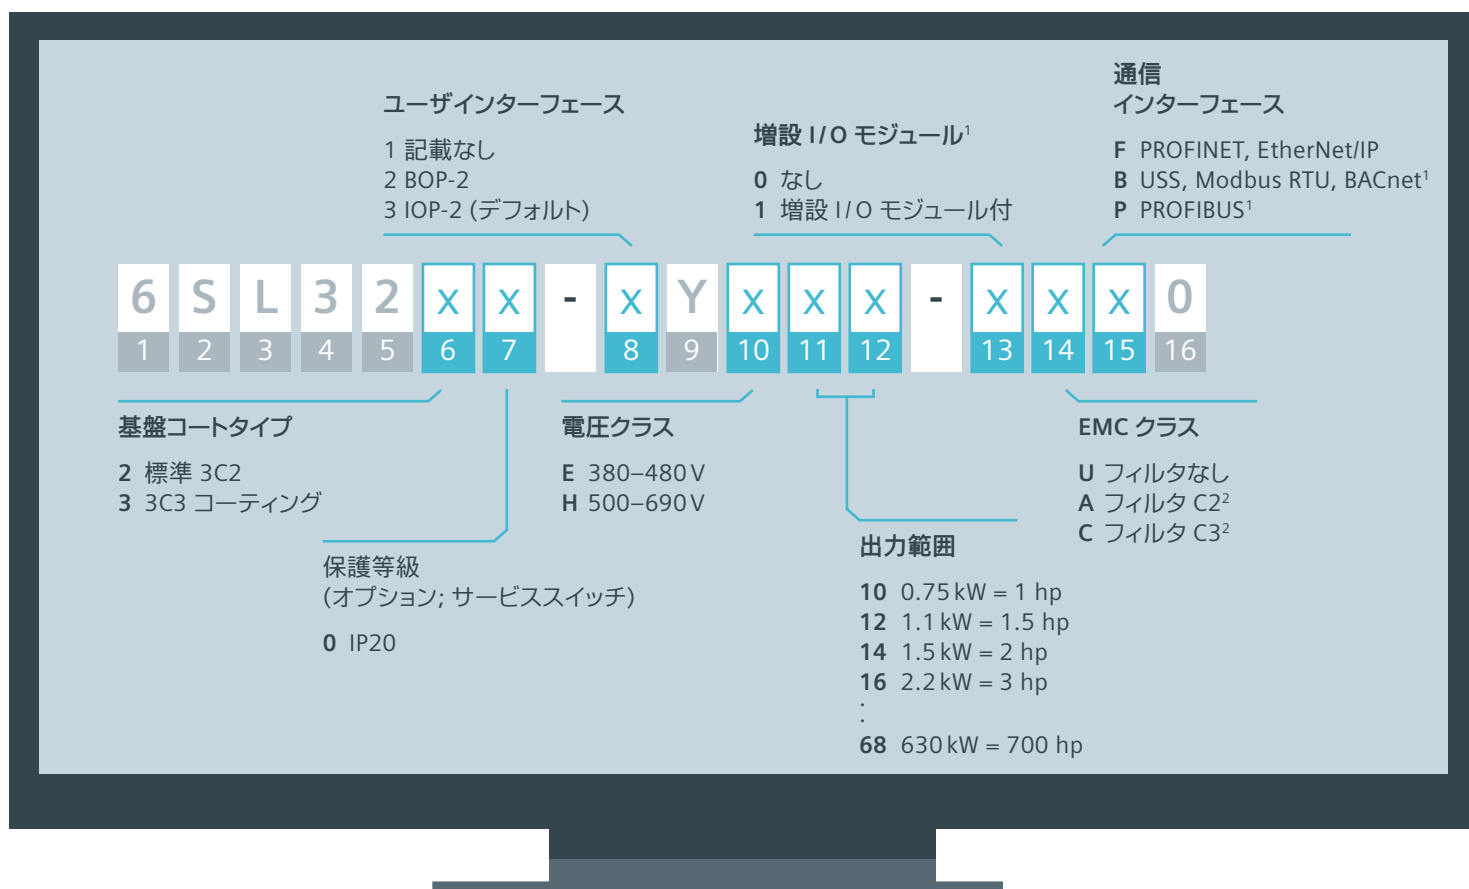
ユーザインターフェース

1 記載なし
2 BOP-2
3 IOP-2 (デフォルト)

増設 I/O モジュール$^1$

0 なし
1 増設 I/O モジュール付

通信
インターフェース

F PROFINET, EtherNet/IP
B USS, Modbus RTU, BACnet$^1$
P PROFIBUS$^1$

| 6 | S | L | 3 | 2 | X | X | - | X | Y | X | X | X | - | X | X | X | 0 |
|---|---|---|---|---|---|---|---|---|---|---|---|---|---|---|---|---|---|
| 1 | 2 | 3 | 4 | 5 | 6 | 7 | | 8 | 9 | 10 | 11 | 12 | | 13 | 14 | 15 | 16 |

基盤コートタイプ

2 標準 3C2
3 3C3 コーティング

保護等級
(オプション; サービススイッチ)

0 IP20

電圧クラス

E 380–480 V
H 500–690 V

出力範囲

10 0.75 kW = 1 hp
12 1.1 kW = 1.5 hp
14 1.5 kW = 2 hp
16 2.2 kW = 3 hp
:
68 630 kW = 700 hp

EMC クラス

U フィルタなし
A フィルタ C2$^2$
C フィルタ C3$^2$